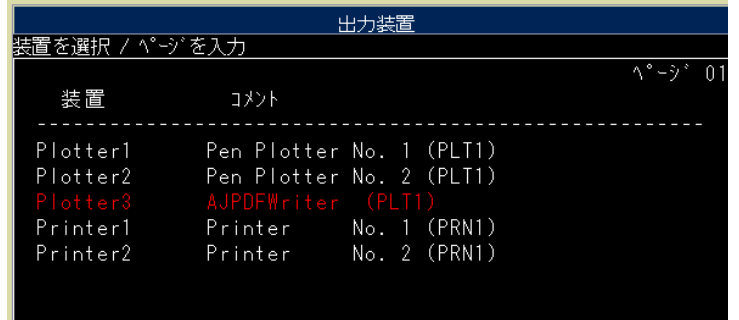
出力装置
装置を選択 / ﾍﾟｰｼﾞを入力

ﾍﾟｰｼﾞ 01

装置 ｺﾒﾝﾄ

---------------------------------------------------

| 装置 | ｺﾒﾝﾄ |
|---|---|
| Plotter1 | Pen Plotter No. 1 (PLT1) |
| Plotter2 | Pen Plotter No. 2 (PLT1) |
| Plotter3 | AJPDFWriter (PLT1) |
| Printer1 | Printer No. 1 (PRN1) |
| Printer2 | Printer No. 2 (PRN1) |